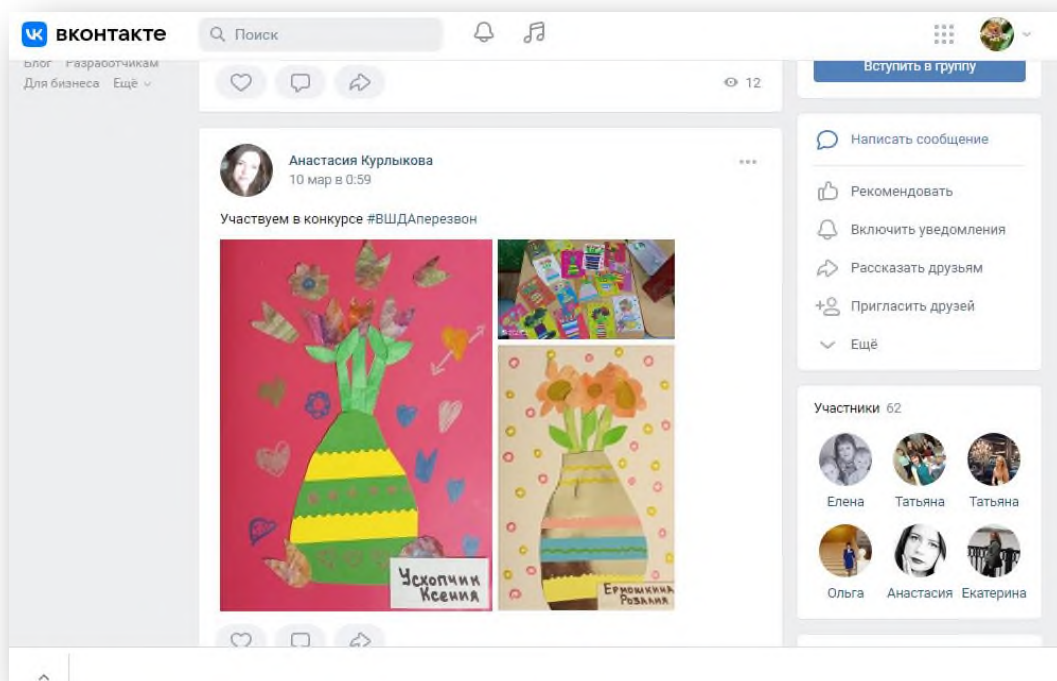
вконтакте
Поиск

Блог Разработчикам
Для бизнеса Ещё

12

Вступить в группу

Анастасия Курлыкова
10 мар в 0:59

Участвуем в конкурсе #ВШДАперезвон

Усхопчик Ксения

Ермошкина Розалия

Написать сообщение
Рекомендовать
Включить уведомления
Рассказать друзьям
Пригласить друзей
Ещё

Участники 62
Елена
Татьяна
Татьяна
Ольга
Анастасия
Екатерина